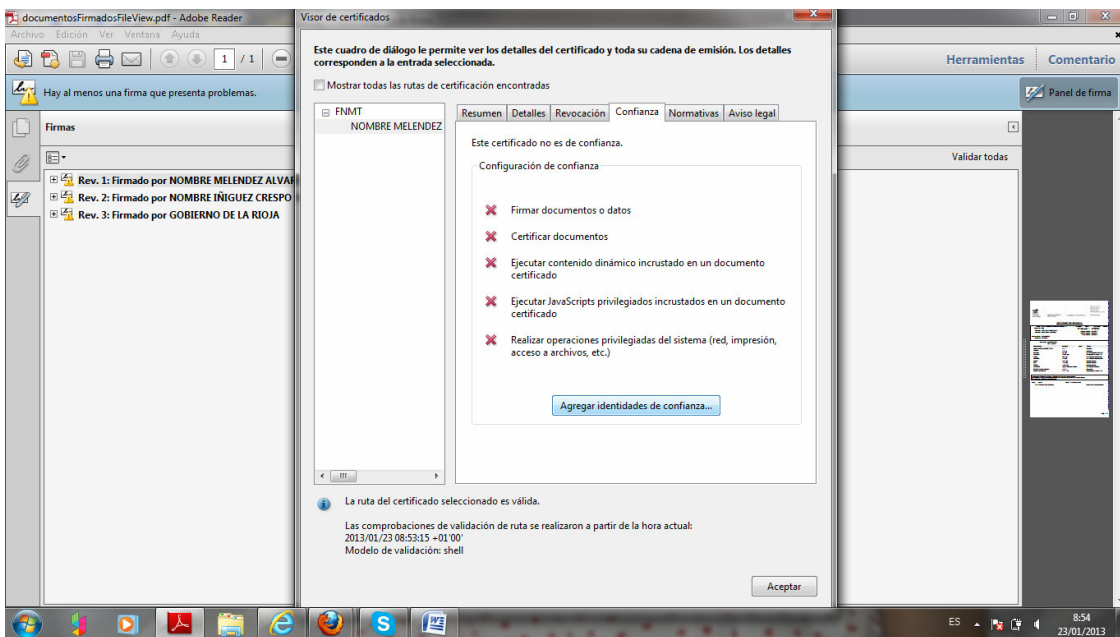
documentosFirmadosFileView.pdf - Adobe Reader

Archivo Edición Ver Ventana Ayuda

1 / 1

Herramientas Comentario

Hay al menos una firma que presenta problemas.

Panel de firma

Firmas

Validar todas

Rev. 1: Firmado por NOMBRE MELENDEZ ALVAR

Rev. 2: Firmado por NOMBRE IÑIGUEZ CRESPO

Rev. 3: Firmado por GOBIERNO DE LA RIOJA

Visor de certificados

Este cuadro de diálogo le permite ver los detalles del certificado y toda su cadena de emisión. Los detalles corresponden a la entrada seleccionada.

Mostrar todas las rutas de certificación encontradas

FNMT
NOMBRE MELENDEZ

Resumen | Detalles | Revocación | Confianza | Normativas | Aviso legal

Este certificado no es de confianza.

Configuración de confianza

Firmar documentos o datos

Certificar documentos

Ejecutar contenido dinámico incrustado en un documento certificado

Ejecutar JavaScripts privilegiados incrustados en un documento certificado

Realizar operaciones privilegiadas del sistema (red, impresión, acceso a archivos, etc.)

Agregar identidades de confianza...

La ruta del certificado seleccionado es válida.

Las comprobaciones de validación de ruta se realizaron a partir de la hora actual:
2013/01/23 08:53:15 +01'00'
Modelo de validación: shell

Aceptar

ES

8:54
23/01/2013